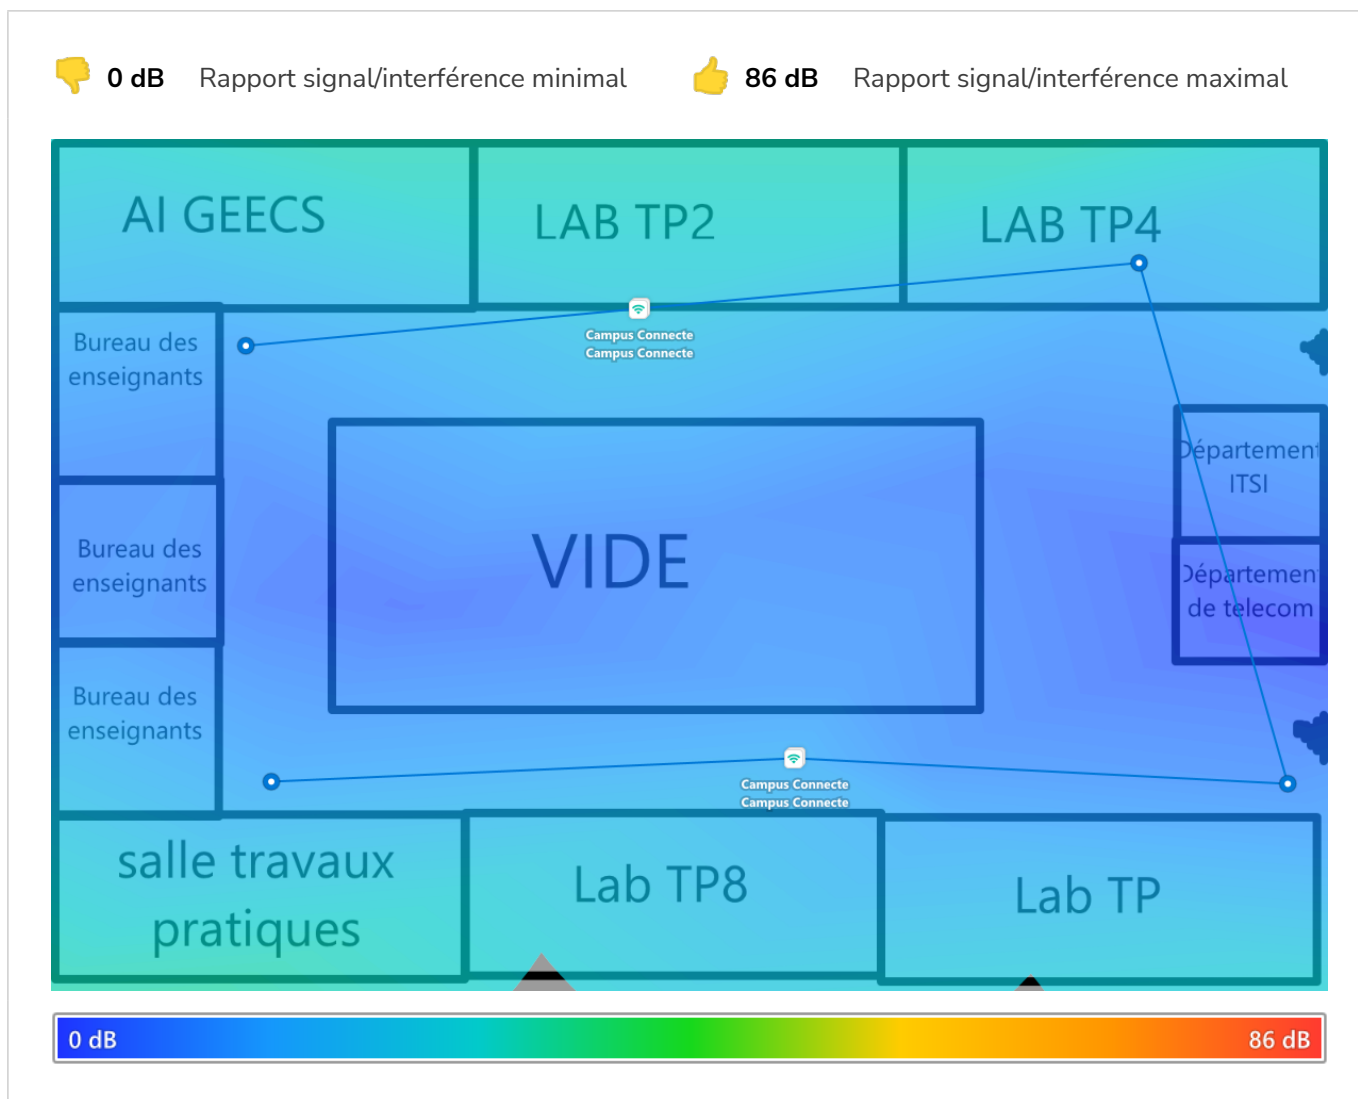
0 dB Rapport signal/interférence minimal

86 dB Rapport signal/interférence maximal

AI GEECS

LAB TP2

LAB TP4

Bureau des enseignants

Campus Connecte
Campus Connecte

Département ITSI

VIDE

Bureau des enseignants

Département de telecom

Bureau des enseignants

Campus Connecte
Campus Connecte

salle travaux pratiques

Lab TP8

Lab TP

0 dB

86 dB